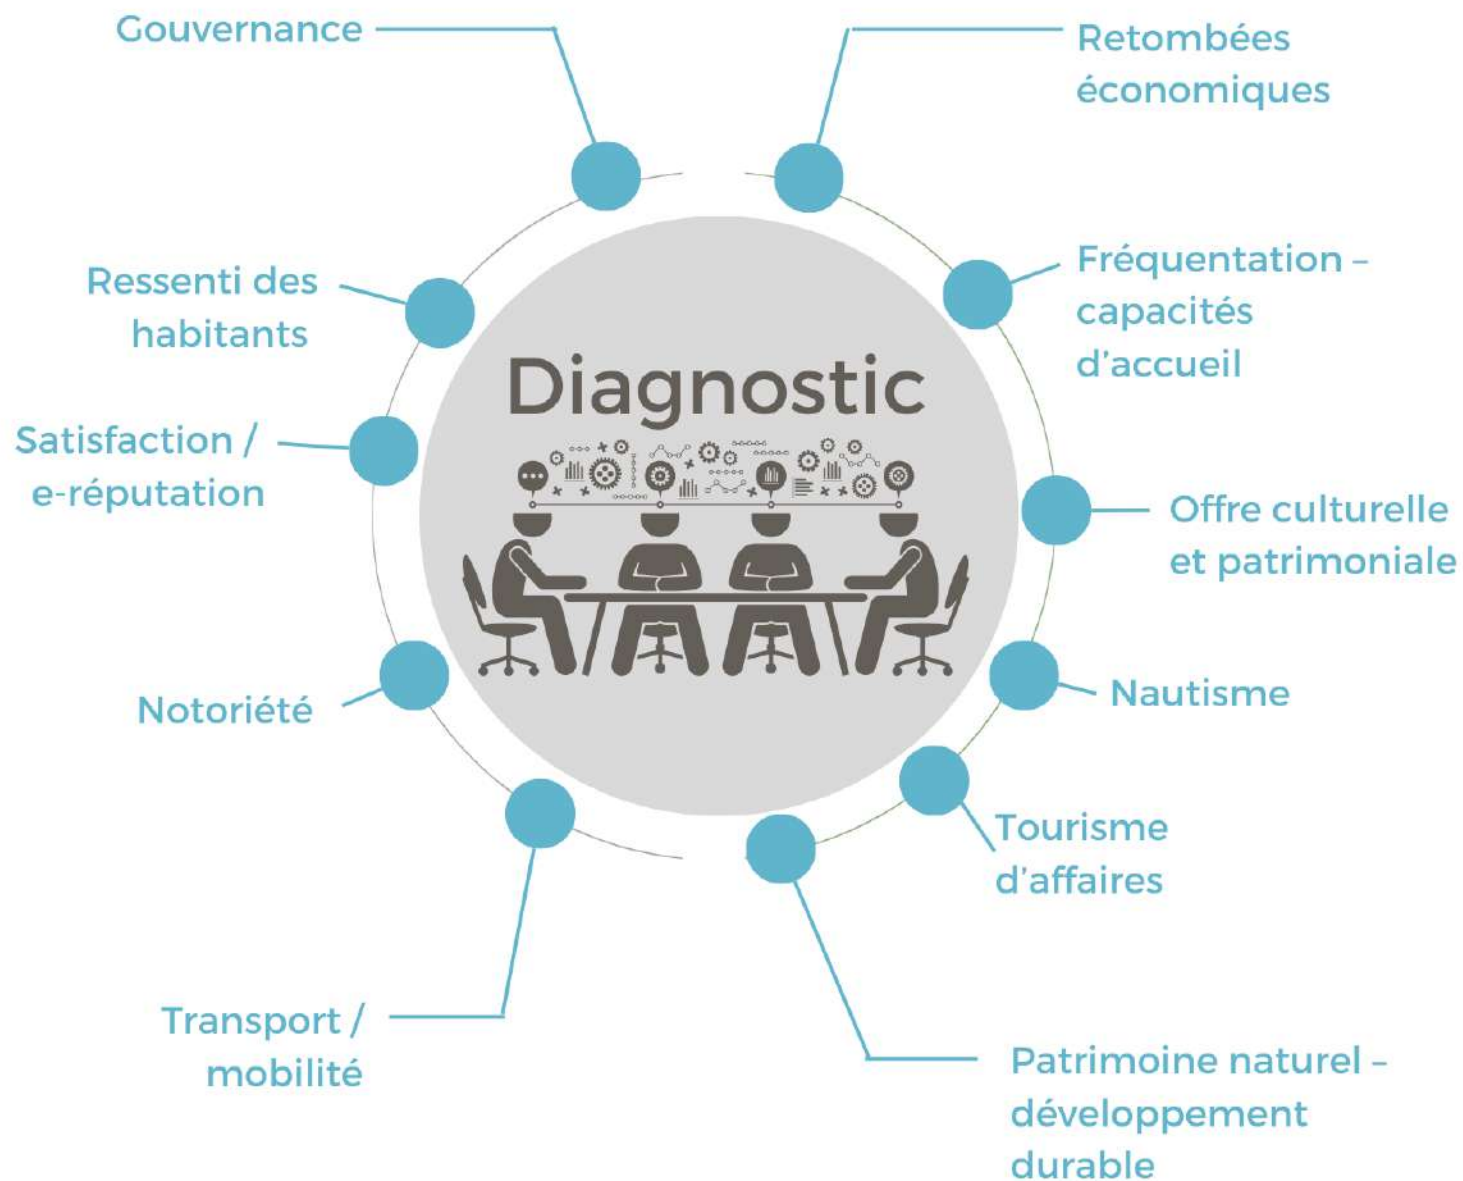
Gouvernance

Retombées économiques

Ressenti des habitants

Fréquentation – capacités d'accueil

Diagnostic

Satisfaction / e-réputation

Offre culturelle et patrimoniale

Notoriété

Nautisme

Tourisme d'affaires

Transport / mobilité

Patrimoine naturel – développement durable